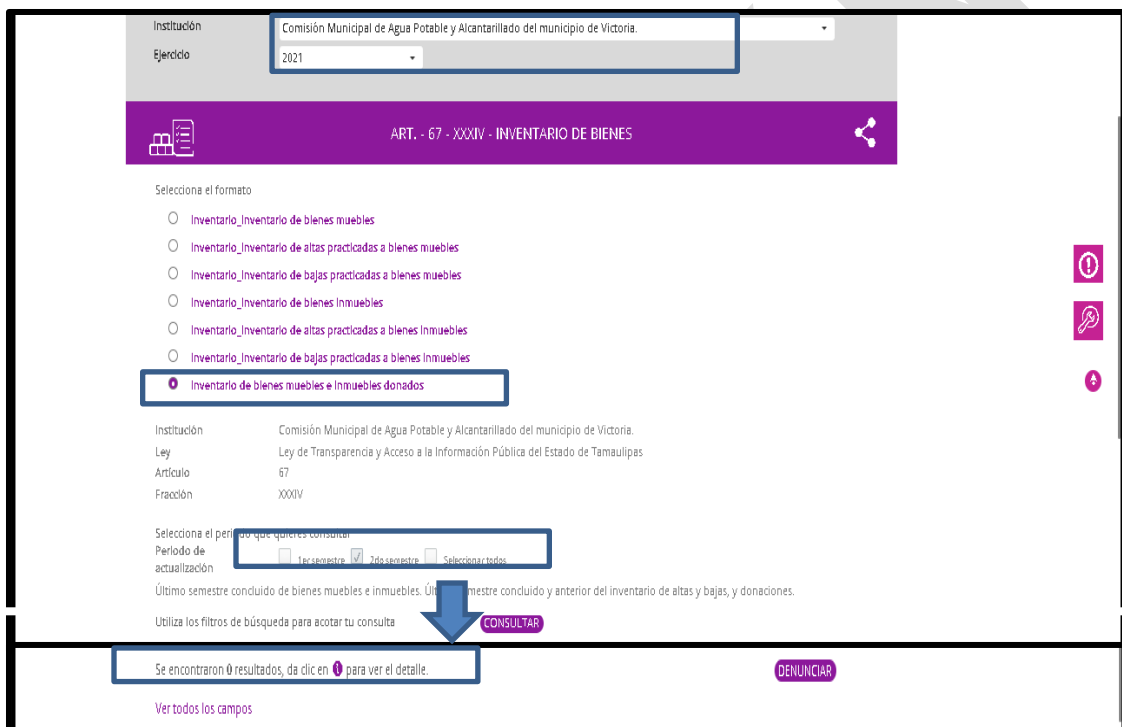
Institución
Comisión Municipal de Agua Potable y Alcantarillado del municipio de Victoria.
Ejercicio
2021

ART. - 67 - XXXIV - INVENTARIO DE BIENES

Selecciona el formato

Inventario_Inventario de bienes muebles
Inventario_Inventario de altas practicadas a bienes muebles
Inventario_Inventario de bajas practicadas a bienes muebles
Inventario_Inventario de bienes inmuebles
Inventario_Inventario de altas practicadas a bienes inmuebles
Inventario_Inventario de bajas practicadas a bienes inmuebles
Inventario de bienes muebles e inmuebles donados

| | |
|---|---|
| Institución | Comisión Municipal de Agua Potable y Alcantarillado del municipio de Victoria. |
| Ley | Ley de Transparencia y Acceso a la Información Pública del Estado de Tamaulipas |
| Artículo | 67 |
| Fracción | XXXIV |

Selecciona el periodo que quieres consultar
Periodo de actualización
1er semestre 2do semestre Seleccionar todos
Último semestre concluido de bienes muebles e inmuebles. Último semestre concluido y anterior del inventario de altas y bajas, y donaciones.

Utiliza los filtros de búsqueda para acotar tu consulta CONSULTAR

Se encontraron 0 resultados, da clic en para ver el detalle.
DENUNCIAR

Ver todos los campos